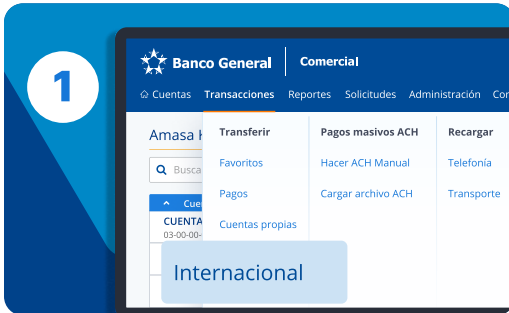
1

Banco General | Comercial

Cuentas Transacciones Reportes Solicitudes Administración Co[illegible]

Amasa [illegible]

Busca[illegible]

Cue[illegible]

CUENTA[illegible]

03-00-00-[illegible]

Transferir
Favoritos
Pagos
Cuentas propias

Pagos masivos ACH
Hacer ACH Manual
Cargar archivo ACH

Recargar
Telefonía
Transporte

Internacional